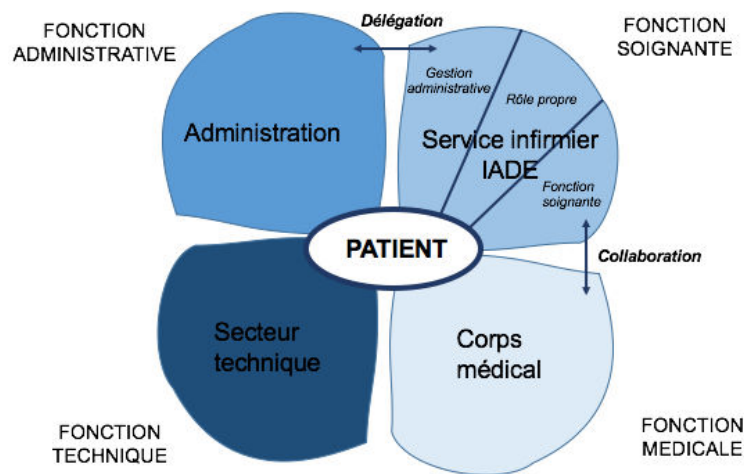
FONCTION ADMINISTRATIVE

Délégation

FONCTION SOIGNANTE

Administration

Gestion administrative

Rôle propre

Service infirmier IADE

Fonction soignante

PATIENT

Collaboration

Secteur technique

Corps médical

FONCTION TECHNIQUE

FONCTION MEDICALE